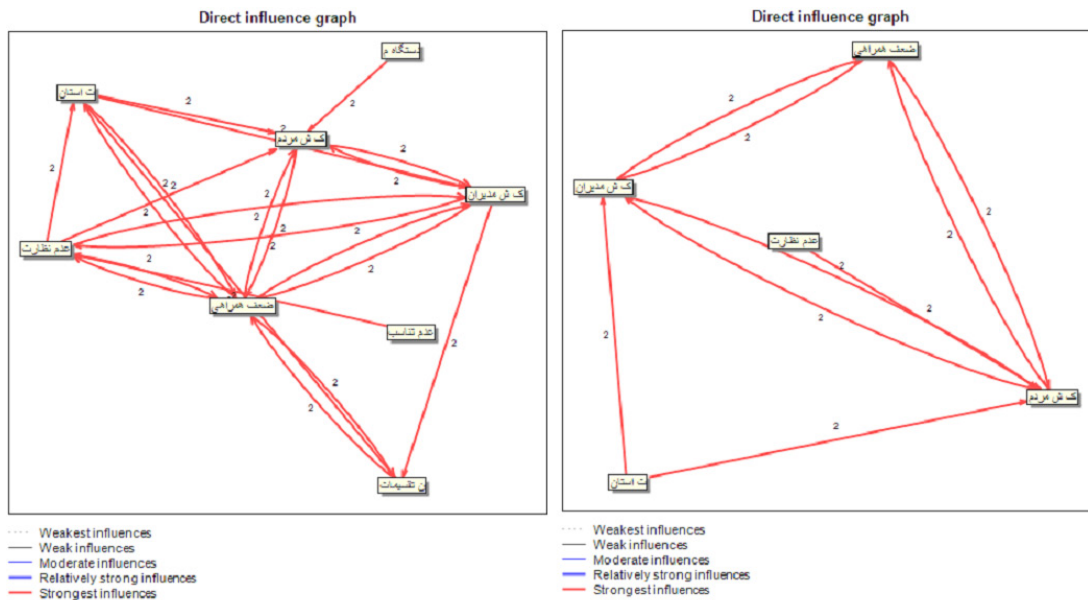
Direct influence graph

ستگاه م

ت استان

2

2

ک ش مردم

2

2

2

2

ک ش مدیران

2

2

2

2

عدم نظارت

2

2

2

2

2

ضعف همراهی

عدم تناسب

2

2

2

ن تقسیمات

Weakest influences
Weak influences
Moderate influences
Relatively strong influences
Strongest influences

Direct influence graph

ضعف همراهی

2

2

ک ش مدیران

2

عدم نظارت

2

2

2

2

2

ک ش مردم

2

ت استان

Weakest influences
Weak influences
Moderate influences
Relatively strong influences
Strongest influences